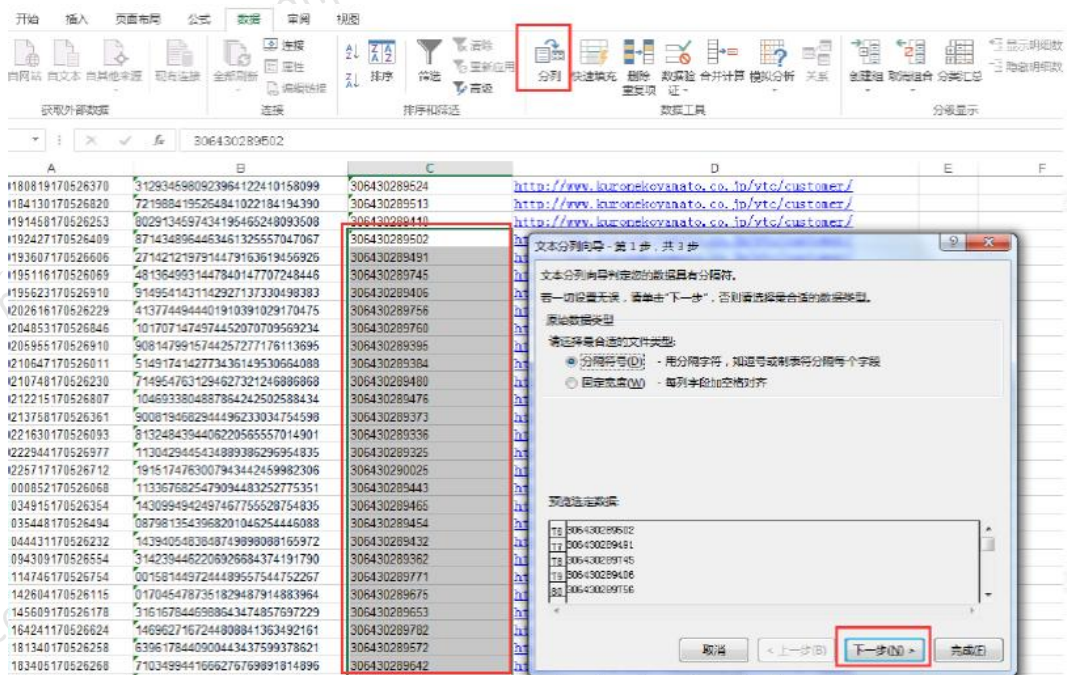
开始 插入 页面布局 公式 数据 审阅 视图

自网站 自文本 自其他来源 现有连接 全部刷新 连接 属性 编辑链接 排序 筛选 清除 重新应用 高级 分列 快速填充 删除重复项 数据验证 合并计算 模拟分析 关系 创建组 取消组合 分类汇总 显示明细数据 隐藏明细数据

获取外部数据 连接 排序和筛选 数据工具 分级显示

$f_x$ 306430289502

| A | B | C | D | E | F |
|---|---|---|---|---|---|
| 1180819170526370 | 3129345980923964122410158099 | 306430289524 | http://www.kuronekoyamato.co.jp/ytc/customer/ | | |
| 1184130170526820 | 7219884195264841022184194390 | 306430289513 | http://www.kuronekoyamato.co.jp/ytc/customer/ | | |
| 1191458170526253 | 8029134597434195465248093508 | 306430289410 | http://www.kuronekoyamato.co.jp/ytc/customer/ | | |
| 1192427170526409 | 8714348964463461325557047067 | 306430289502 | ht | | |
| 1193607170526606 | 2714212197914479163619456926 | 306430289491 | ht | | |
| 1195116170526069 | 4813649931447840147707248446 | 306430289745 | ht | | |
| 1195623170526910 | 9149541431142927137330498383 | 306430289406 | ht | | |
| 1202616170526229 | 4137744944401910391029170475 | 306430289756 | ht | | |
| 1204853170526846 | 1017071474974452070709569234 | 306430289760 | ht | | |
| 1205965170526910 | 9081479915744257277176113695 | 306430289396 | ht | | |
| 1210647170526011 | 5149174142773436149530664088 | 306430289384 | ht | | |
| 1210748170526230 | 7149547631294627321246886868 | 306430289480 | ht | | |
| 1212215170526807 | 1046933804887864242502588434 | 306430289476 | ht | | |
| 1213758170526361 | 9008194682944496233034754598 | 306430289373 | ht | | |
| 1221630170526093 | 8132484394406220565557014901 | 306430289336 | ht | | |
| 1222944170526977 | 1130429445434889386296954835 | 306430289325 | ht | | |
| 1225717170526712 | 1915174763007943442459982306 | 306430290025 | ht | | |
| 0008521170526068 | 1133676825479094483252775351 | 306430289443 | ht | | |
| 0349151170526354 | 1430994942497467755528754835 | 306430289465 | ht | | |
| 0354481170526494 | 0879813543968201046254446088 | 306430289454 | ht | | |
| 0444311170526232 | 1439405483848749898088165972 | 306430289432 | ht | | |
| 0943091170526554 | 3142394462206926684374191790 | 306430289362 | ht | | |
| 1147461170526754 | 0015814497244489557544752267 | 306430289771 | ht | | |
| 1426041170526115 | 0170454787351829487914883964 | 306430289675 | ht | | |
| 1456091170526178 | 3161678446986634374857697229 | 306430289653 | ht | | |
| 1642411170526624 | 1469627167244808841363492161 | 306430289782 | ht | | |
| 1813401170526258 | 6396178440900443437599378621 | 306430289572 | ht | | |
| 1834051170526268 | 7103499441666276769891814896 | 306430289642 | ht | | |

文本分列向导 - 第 1 步，共 3 步

文本分列向导判定您的数据具有分隔符。

若一切设置无误，请单击"下一步"，否则请选择最合适的数据类型。

原始数据类型

请选择最合适的文件类型:

分隔符号(D) - 用分隔字符，如逗号或制表符分隔每个字段

固定宽度(W) - 每列字段加空格对齐

预览选定数据:

1 306430289502
2 306430289491
3 306430289745
4 306430289406
5 306430289756

取消 < 上一步(B) 下一步(N) > 完成(F)